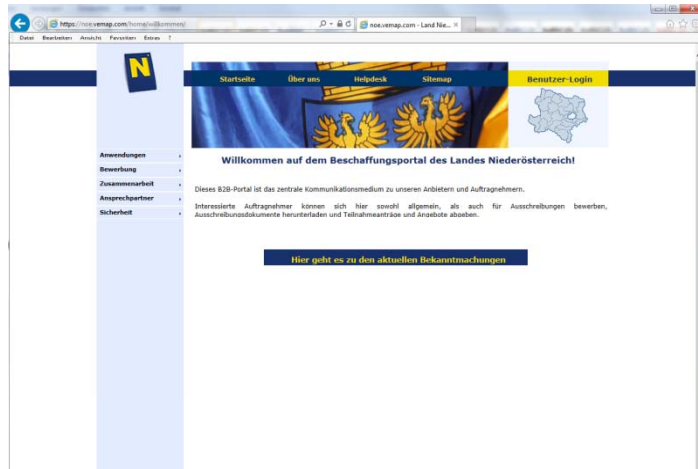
https://noe.vemap.com/home/willkommen/

noe.vemap.com - Land Nie... ×

Datei Bearbeiten Ansicht Favoriten Extras ?

N

Startseite Über uns Helpdesk Sitemap

Benutzer-Login

Anwendungen ›
Bewerbung ›
Zusammenarbeit ›
Ansprechpartner ›
Sicherheit ›

Willkommen auf dem Beschaffungsportal des Landes Niederösterreich!

Dieses B2B-Portal ist das zentrale Kommunikationsmedium zu unseren Anbietern und Auftragnehmern.

Interessierte Auftragnehmer können sich hier sowohl allgemein, als auch für Ausschreibungen bewerben, Ausschreibungsdokumente herunterladen und Teilnahmeanträge und Angebote abgeben.

Hier geht es zu den aktuellen Bekanntmachungen